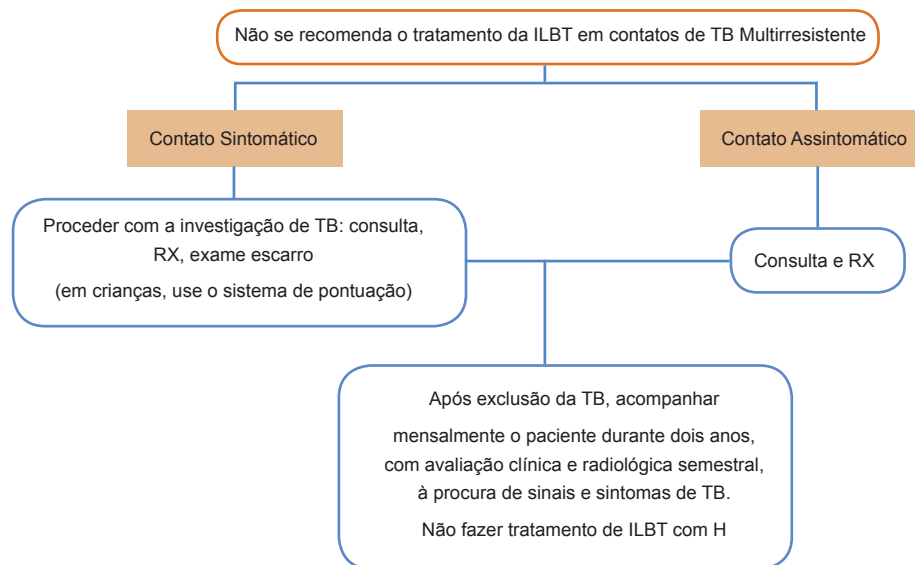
Não se recomenda o tratamento da ILBT em contatos de TB Multirresistente

Contato Sintomático

Contato Assintomático

Proceder com a investigação de TB: consulta, RX, exame escarro

(em crianças, use o sistema de pontuação)

Consulta e RX

Após exclusão da TB, acompanhar

mensalmente o paciente durante dois anos, com avaliação clínica e radiológica semestral, à procura de sinais e sintomas de TB.

Não fazer tratamento de ILBT com H